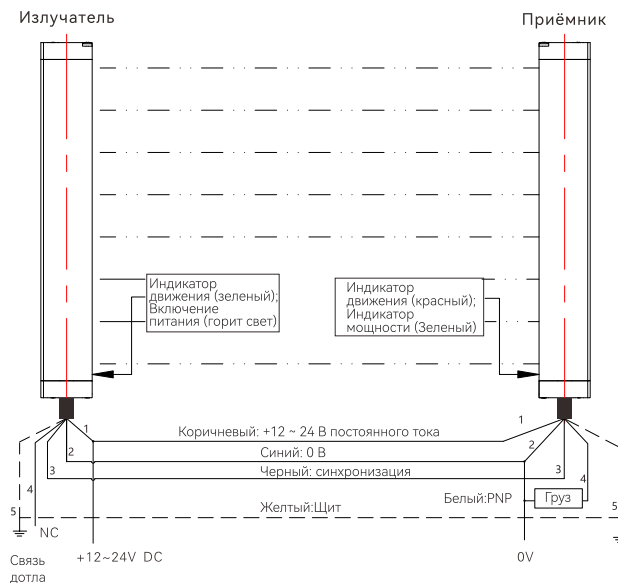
Излучатель

Приёмник

Индикатор движения (зеленый); Включение питания (горит свет)

Индикатор движения (красный); Индикатор мощности (Зеленый)

1
Коричневый: +12 ~ 24 В постоянного тока
1
2
Синий: 0 В
2
3
Черный: синхронизация
3
4
4
Белый:PNP
Груз
5
Желтый:Щит
5
NC

Связь дотла

+12~24V DC

0V